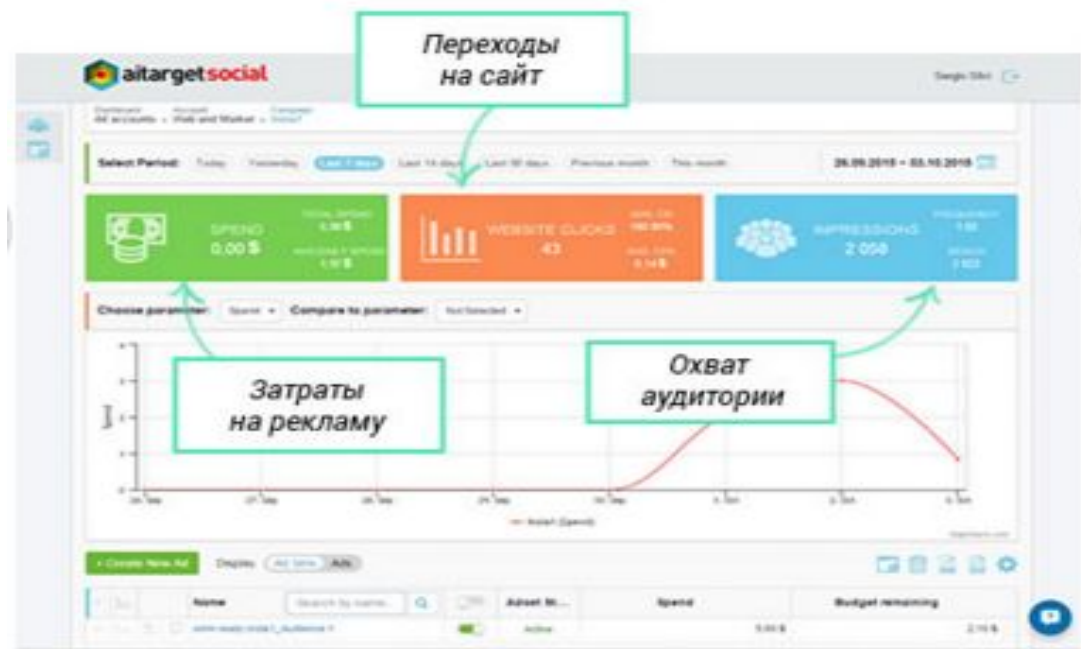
Переходы на сайт

aitargetsocial

Sergio Sbt

All accounts » Web and Market » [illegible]

Select Period: Today Yesterday Last 7 days Last 14 days Last 30 days Previous month This month

26.09.2015 – 03.10.2015

SPEND 0.00 $

TOTAL SPEND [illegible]

WEBSITE CLICKS 43

IMPRESSIONS 2 058

Choose parameter: Spend Compare to parameter: Not Selected

Затраты на рекламу

Охват аудитории

+ Create New Ad

Display: All time Ads

Name

Search by name...

Adset St...

Spend

Budget remaining

Active